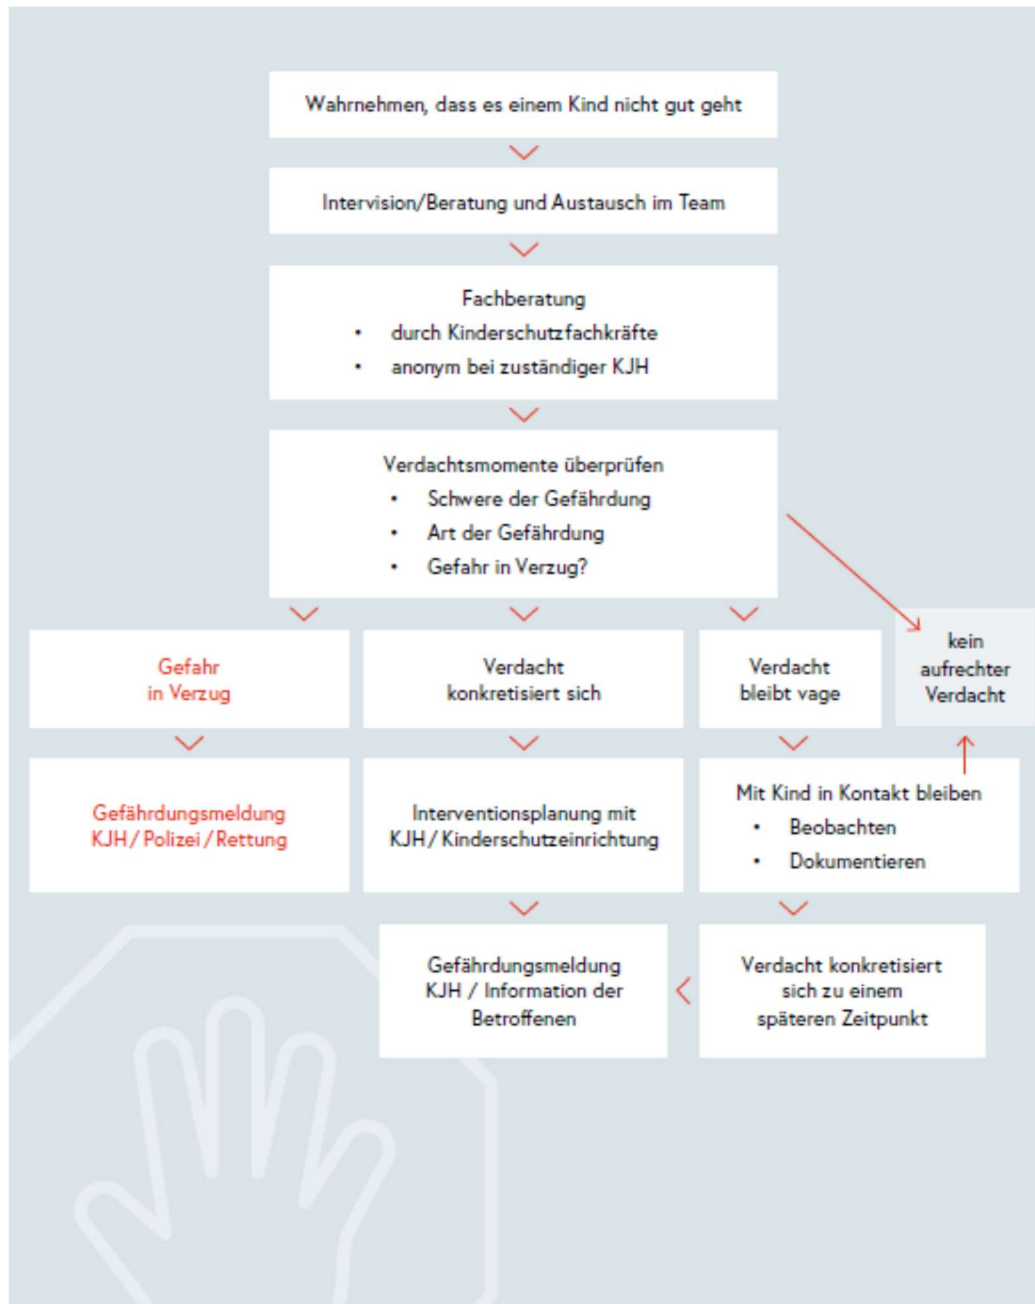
Wahrnehmen, dass es einem Kind nicht gut geht

Intervision/Beratung und Austausch im Team

Fachberatung
- durch Kinderschutzfachkräfte
- anonym bei zuständiger KJH

Verdachtsmomente überprüfen
- Schwere der Gefährdung
- Art der Gefährdung
- Gefahr in Verzug?

Gefahr in Verzug

Verdacht konkretisiert sich

Verdacht bleibt vage

kein aufrechter Verdacht

Gefährdungsmeldung KJH / Polizei / Rettung

Interventionsplanung mit KJH / Kinderschutzeinrichtung

Mit Kind in Kontakt bleiben
- Beobachten
- Dokumentieren

Gefährdungsmeldung KJH / Information der Betroffenen

Verdacht konkretisiert sich zu einem späteren Zeitpunkt